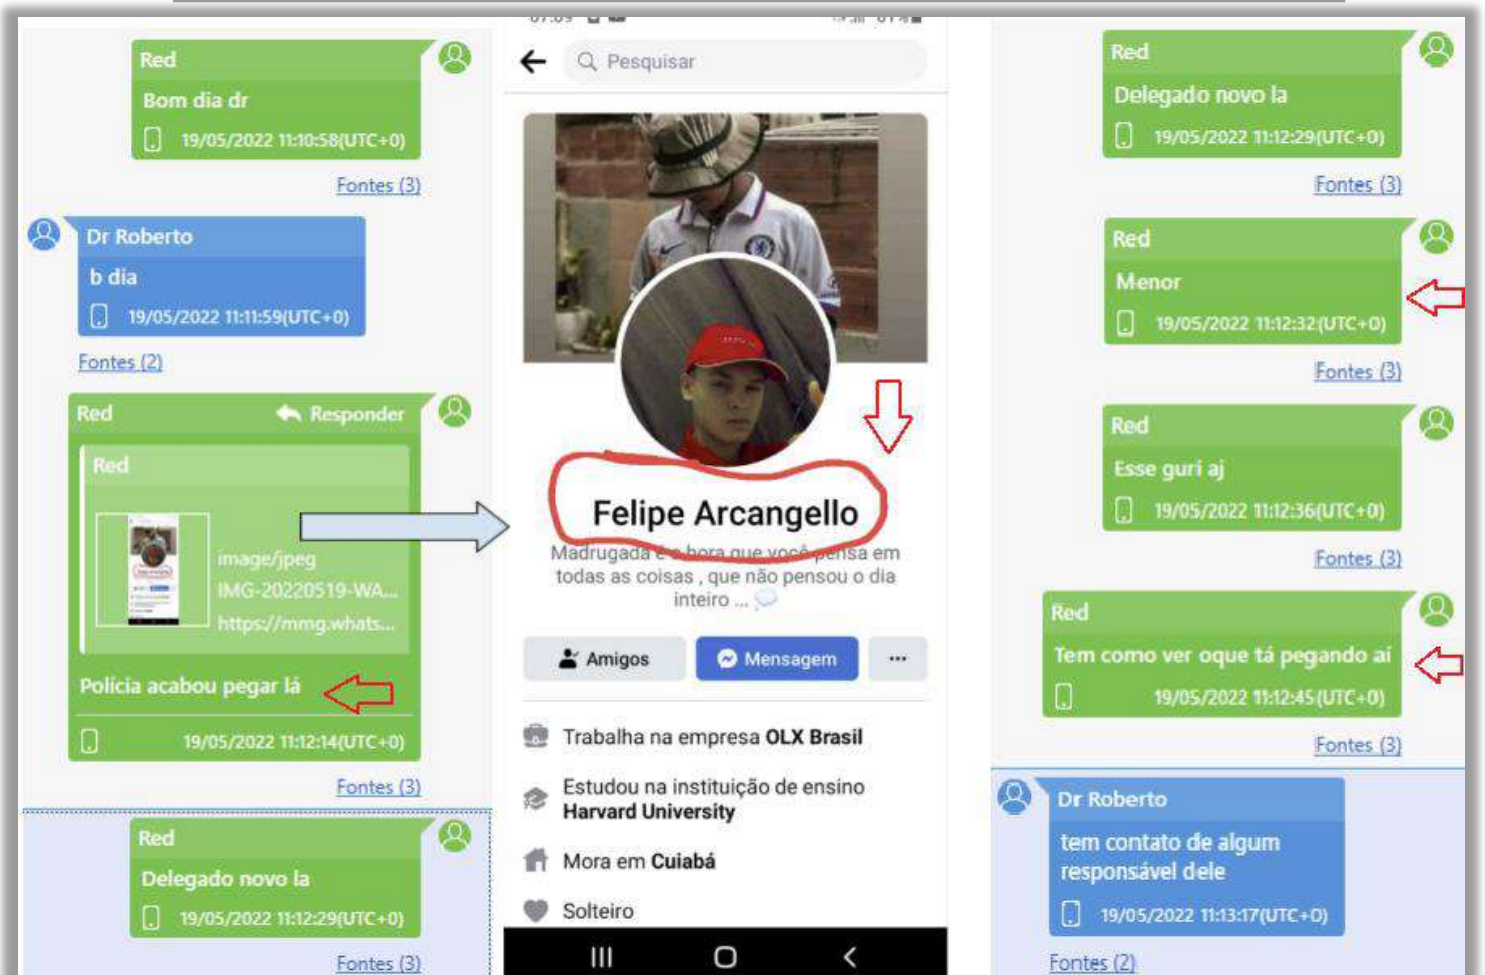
Red
Bom dia dr
19/05/2022 11:10:58(UTC+0)
Fontes (3)

Dr Roberto
b dia
19/05/2022 11:11:59(UTC+0)
Fontes (2)

Red Responder
Red
image/jpeg
IMG-20220519-WA...
https://mmg.whats...
Polícia acabou pegar lá
19/05/2022 11:12:14(UTC+0)
Fontes (3)

Red
Delegado novo la
19/05/2022 11:12:29(UTC+0)
Fontes (3)

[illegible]
Pesquisar

Felipe Arcangello
Madrugada é a hora que você pensa em todas as coisas , que não pensou o dia inteiro ...

Amigos
Mensagem
...

Trabalha na empresa OLX Brasil
Estudou na instituição de ensino Harvard University
Mora em Cuiabá
Solteiro

Red
Delegado novo la
19/05/2022 11:12:29(UTC+0)
Fontes (3)

Red
Menor
19/05/2022 11:12:32(UTC+0)
Fontes (3)

Red
Esse guri aj
19/05/2022 11:12:36(UTC+0)
Fontes (3)

Red
Tem como ver oque tá pegando aí
19/05/2022 11:12:45(UTC+0)
Fontes (3)

Dr Roberto
tem contato de algum responsável dele
19/05/2022 11:13:17(UTC+0)
Fontes (2)